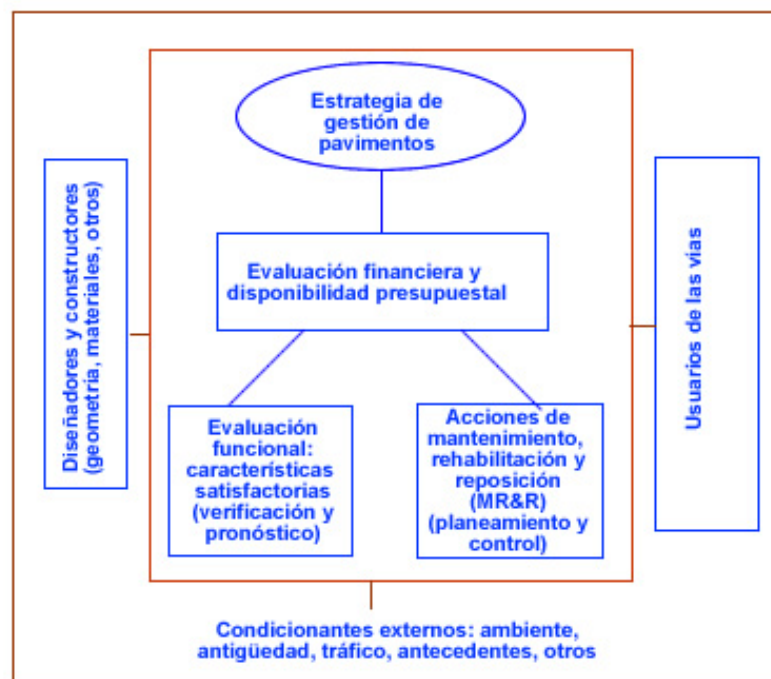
Diseñadores y constructores (geometría, materiales, otros)

Estrategia de gestión de pavimentos

Evaluación financiera y disponibilidad presupuestal

Evaluación funcional: características satisfactorias (verificación y pronóstico)

Acciones de mantenimiento, rehabilitación y reposición (MR&R) (planeamiento y control)

Usuarios de las vías

Condicionantes externos: ambiente, antigüedad, tráfico, antecedentes, otros